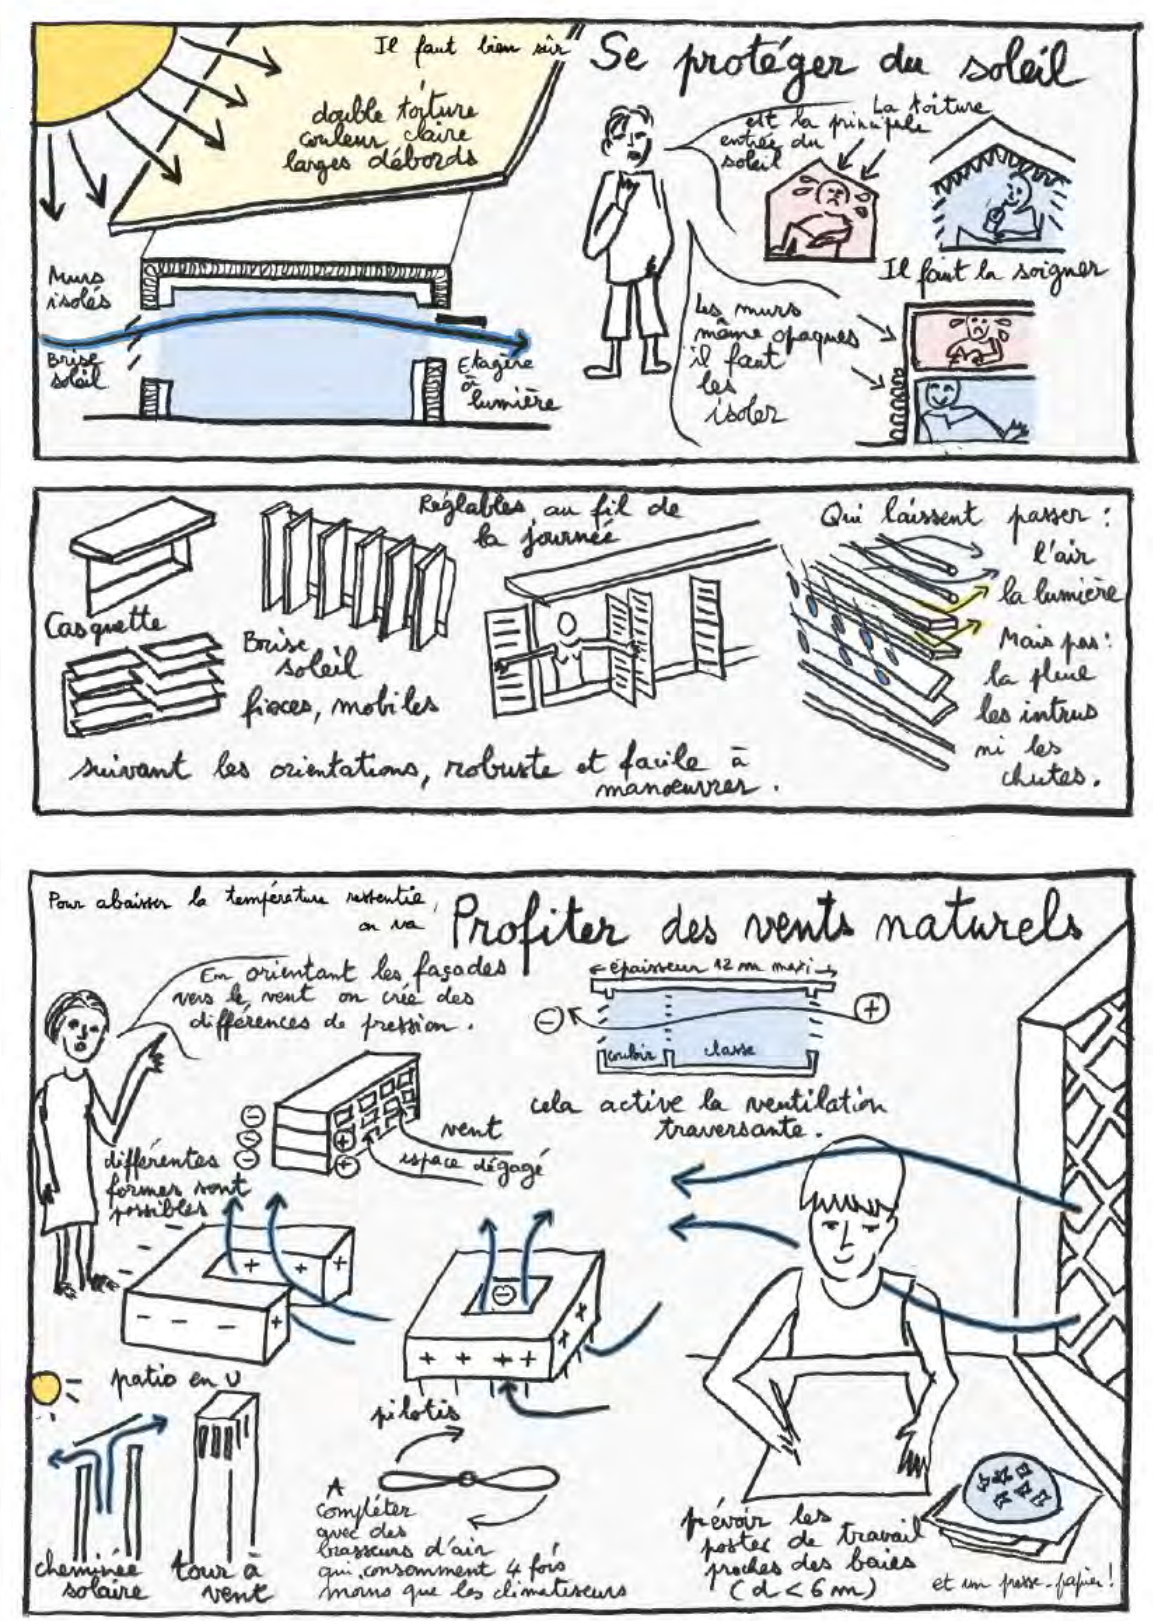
Il faut bien sûr Se protéger du soleil

double toiture couleur claire larges débords

Murs isolés

Brise soleil

Etagère à lumière

La toiture est la principale entrée du soleil

Il faut la soigner

Les murs même opaques il faut les isoler

Réglables au fil de la journée

Qui laissent passer : l'air la lumière

Mais pas : la pluie les intrus ni les chutes.

Casquette

Brise soleil fixes, mobiles

suivant les orientations, robuste et facile à manoeuvrer.

Pour abaisser la température ressentie on va Profiter des vents naturels

En orientant les façades vers le vent on crée des différences de pression.

← épaisseur 12 m maxi →

⊖ ⊕

couloir classe

cela active la ventilation traversante.

vent

espace dégagé

différentes formes sont possibles

patio en U

pilotis

A compléter avec des brasseurs d'air qui consomment 4 fois moins que les climatiseurs

cheminée solaire

tour à vent

prévoir les postes de travail proches des baies (d < 6 m)

et un presse-papier !